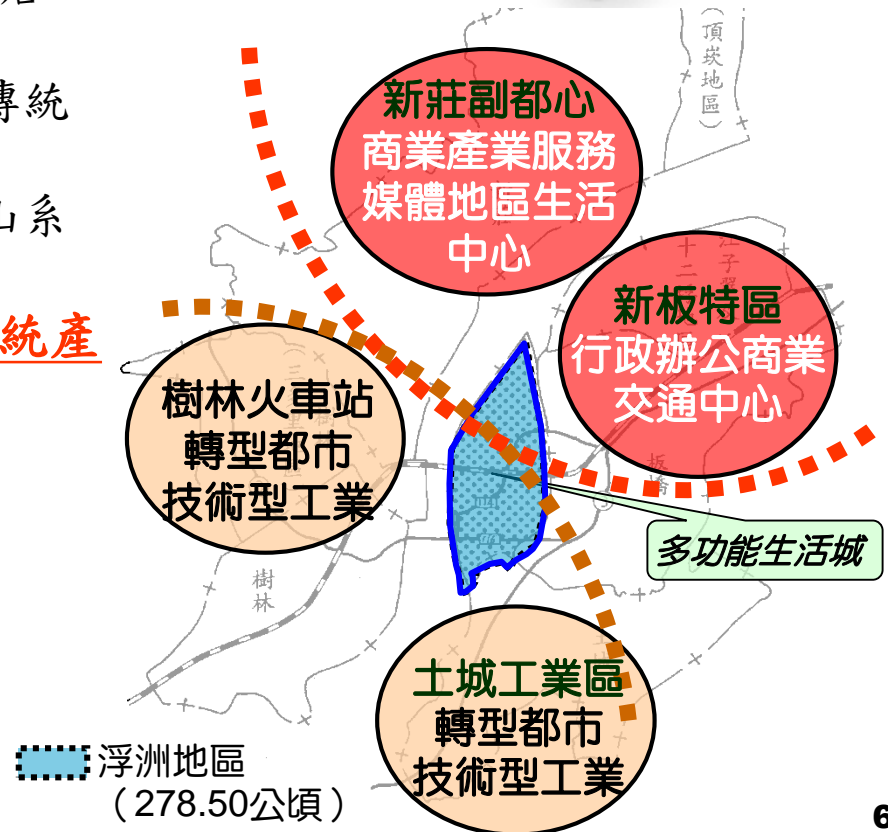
傳統

山系

統產

新莊副都心
商業產業服務
媒體地區生活
中心

頂崁地區

新板特區
行政辦公商業
交通中心

樹林火車站
轉型都市
技術型工業

多功能生活城

樹林

土城工業區
轉型都市
技術型工業

浮洲地區
（278.50公頃）

6